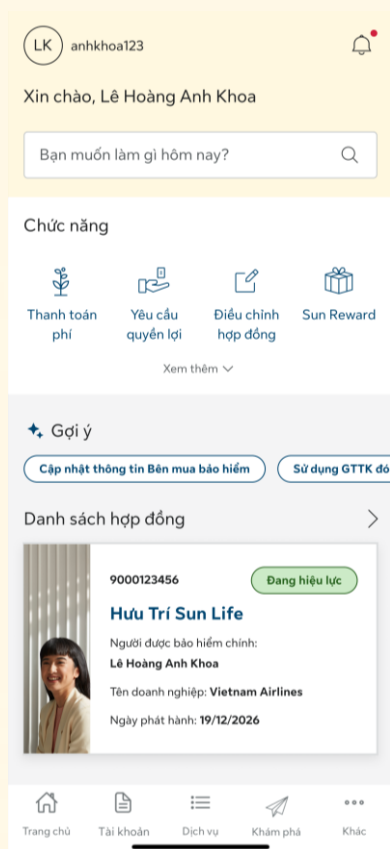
LK anhkhoa123

Xin chào, Lê Hoàng Anh Khoa

Bạn muốn làm gì hôm nay?

Chức năng

Thanh toán phí

Yêu cầu quyền lợi

Điều chỉnh hợp đồng

Sun Reward

Xem thêm

Gợi ý

Cập nhật thông tin Bên mua bảo hiểm

Sử dụng GTTK đó

Danh sách hợp đồng

9000123456

Đang hiệu lực

Hưu Trí Sun Life

Người được bảo hiểm chính:
Lê Hoàng Anh Khoa

Tên doanh nghiệp: Vietnam Airlines

Ngày phát hành: 19/12/2026

Trang chủ

Tài khoản

Dịch vụ

Khám phá

Khác